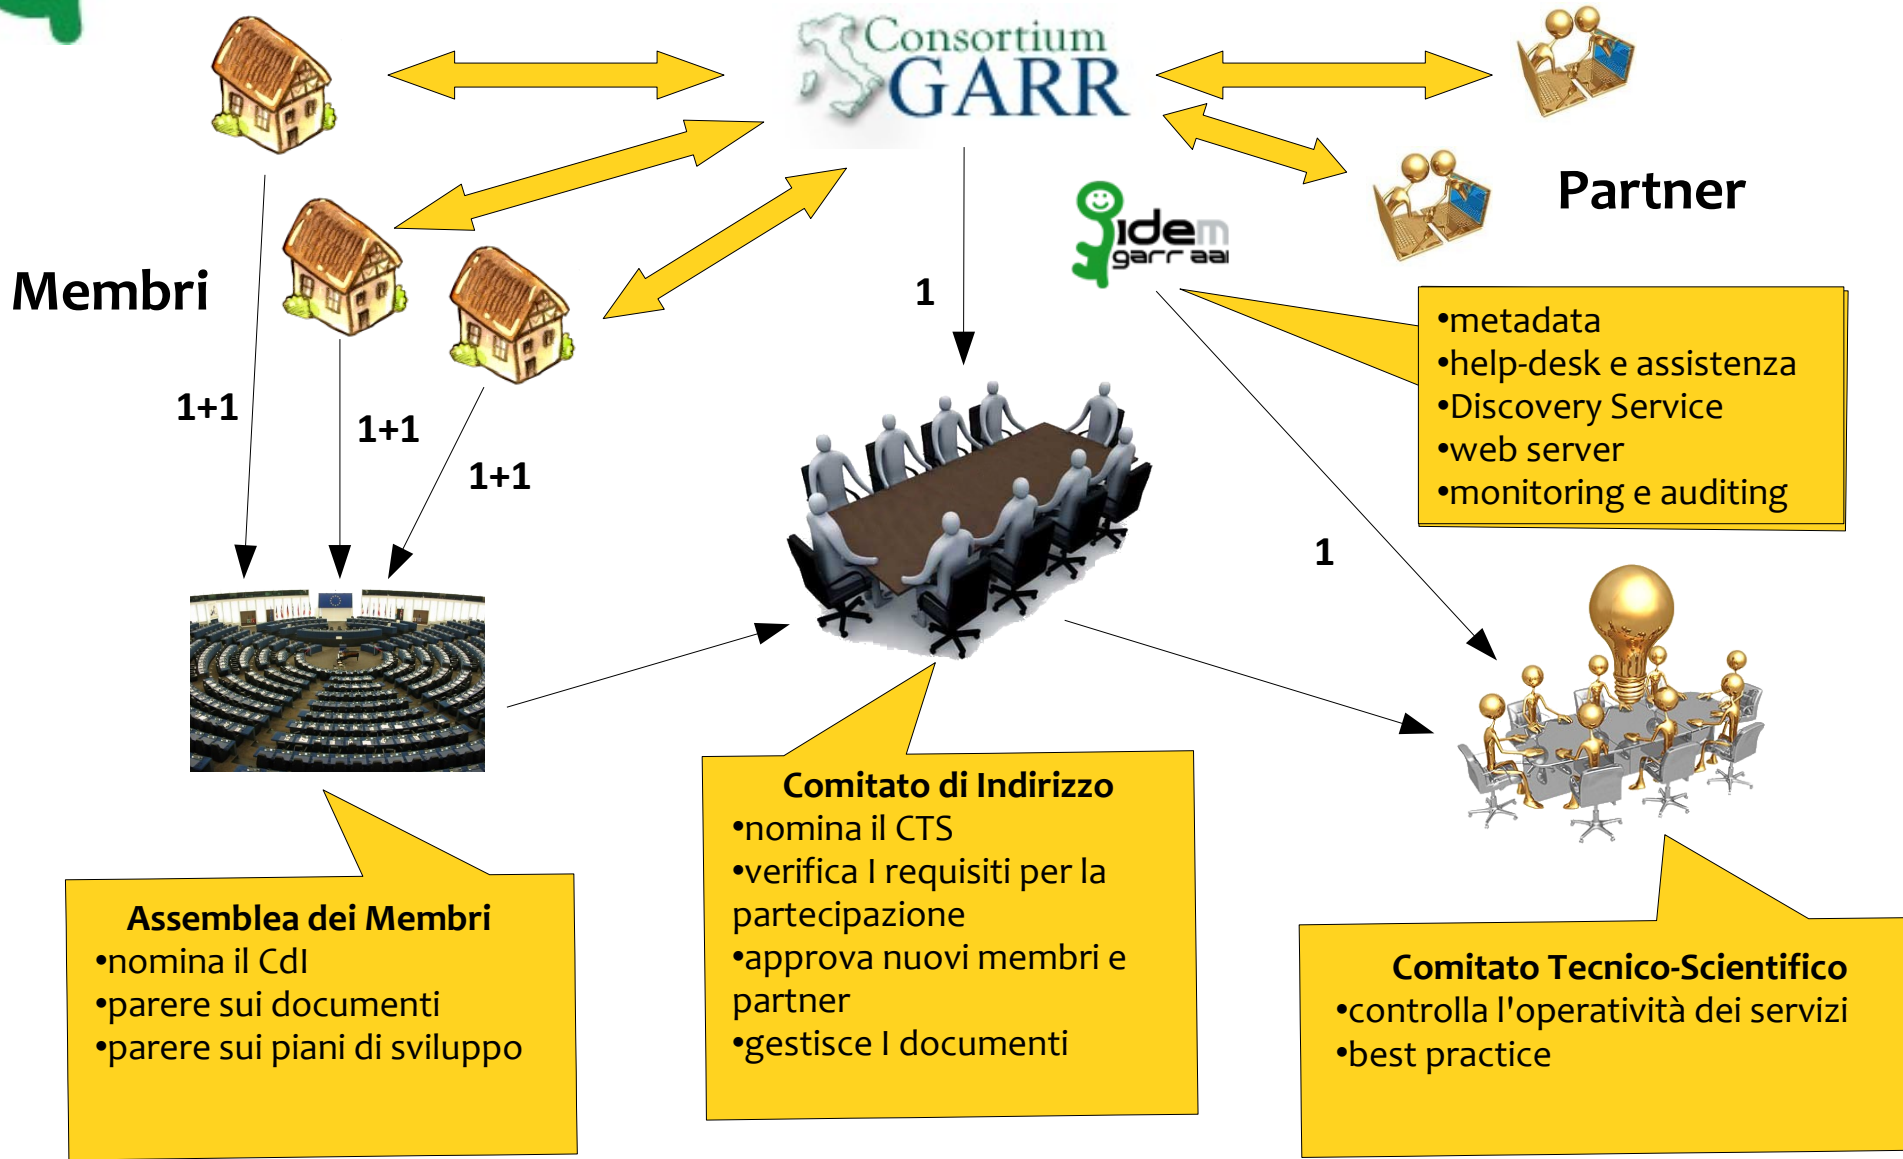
Consortium GARR

Partner

Membri

idem garr aai

1

•metadata
•help-desk e assistenza
•Discovery Service
•web server
•monitoring e auditing

1+1

1+1

1+1

1

Comitato di Indirizzo
•nomina il CTS
•verifica I requisiti per la partecipazione
•approva nuovi membri e partner
•gestisce I documenti

Assemblea dei Membri
•nomina il CdI
•parere sui documenti
•parere sui piani di sviluppo

Comitato Tecnico-Scientifico
•controlla l'operatività dei servizi
•best practice